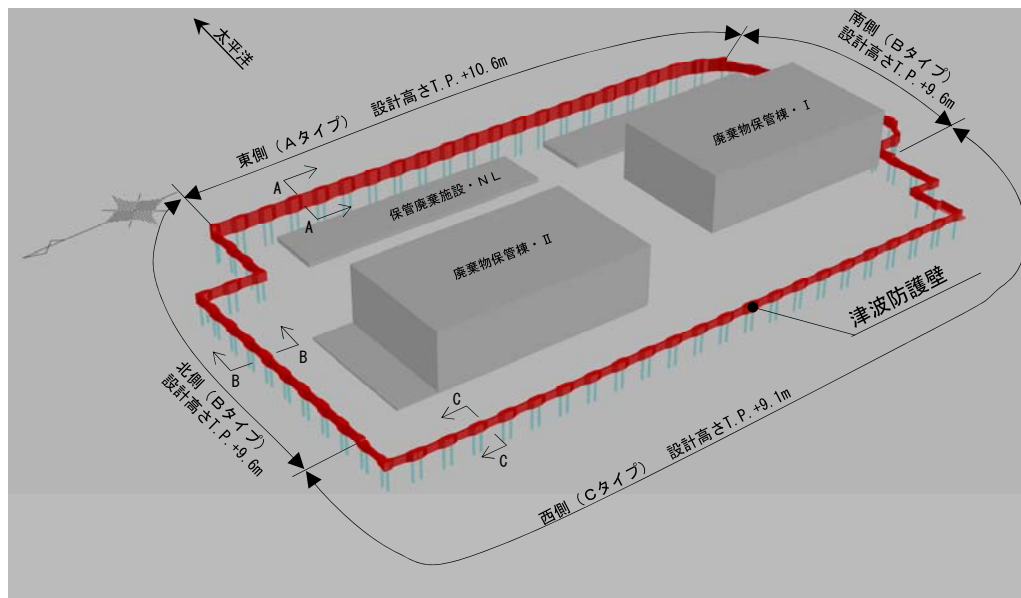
太平洋

東側（Aタイプ） 設計高さT.P.+10.6m

南側（Bタイプ）
設計高さT.P.+9.6m

廃棄物保管棟・I

A
A
保管廃棄施設・NL

廃棄物保管棟・II

津波防護壁

B
B

C
C

北側（Bタイプ）
設計高さT.P.+9.6m

西側（Cタイプ） 設計高さT.P.+9.1m